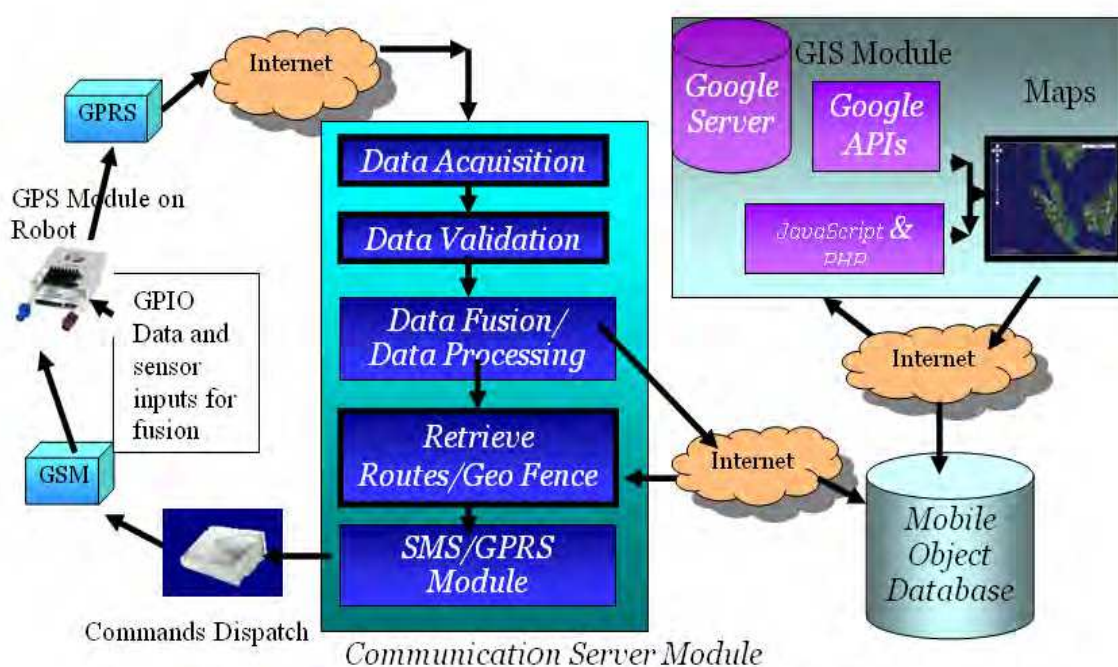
Internet

GPRS

GPS Module on Robot

GPIO Data and sensor inputs for fusion

GSM

Commands Dispatch

Data Acquisition

Data Validation

Data Fusion/ Data Processing

Retrieve Routes/Geo Fence

SMS/GPRS Module

Communication Server Module

Google Server

GIS Module

Google APIs

Maps

JavaScript & PHP

Internet

Internet

Mobile Object Database